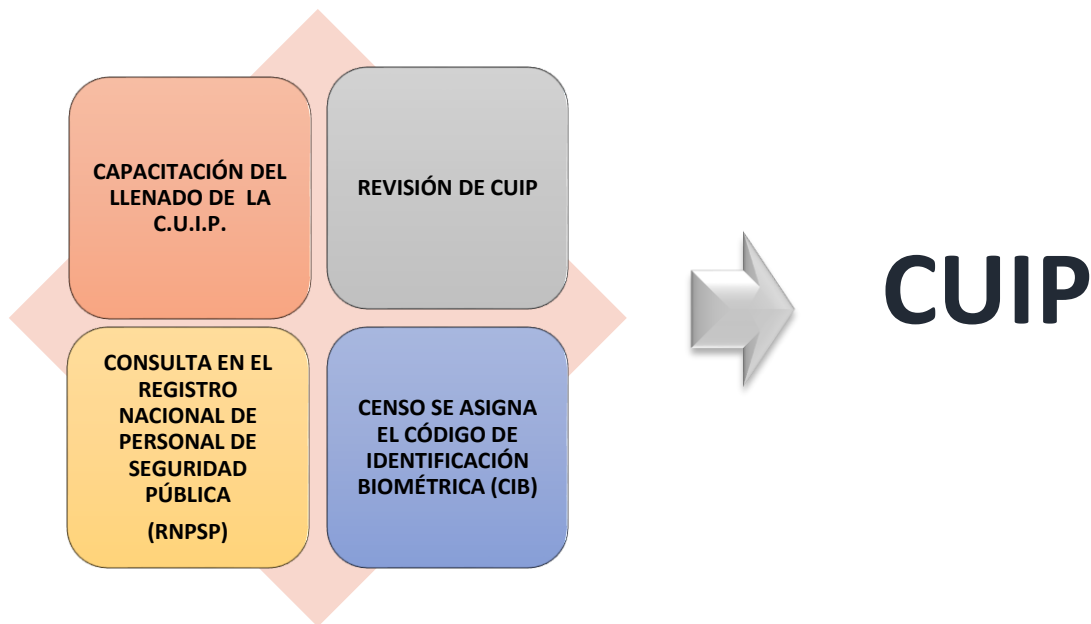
CAPACITACIÓN DEL LLENADO DE LA C.U.I.P.

REVISIÓN DE CUIP

CONSULTA EN EL REGISTRO NACIONAL DE PERSONAL DE SEGURIDAD PÚBLICA

(RNPSP)

CENSO SE ASIGNA EL CÓDIGO DE IDENTIFICACIÓN BIOMÉTRICA (CIB)

CUIP